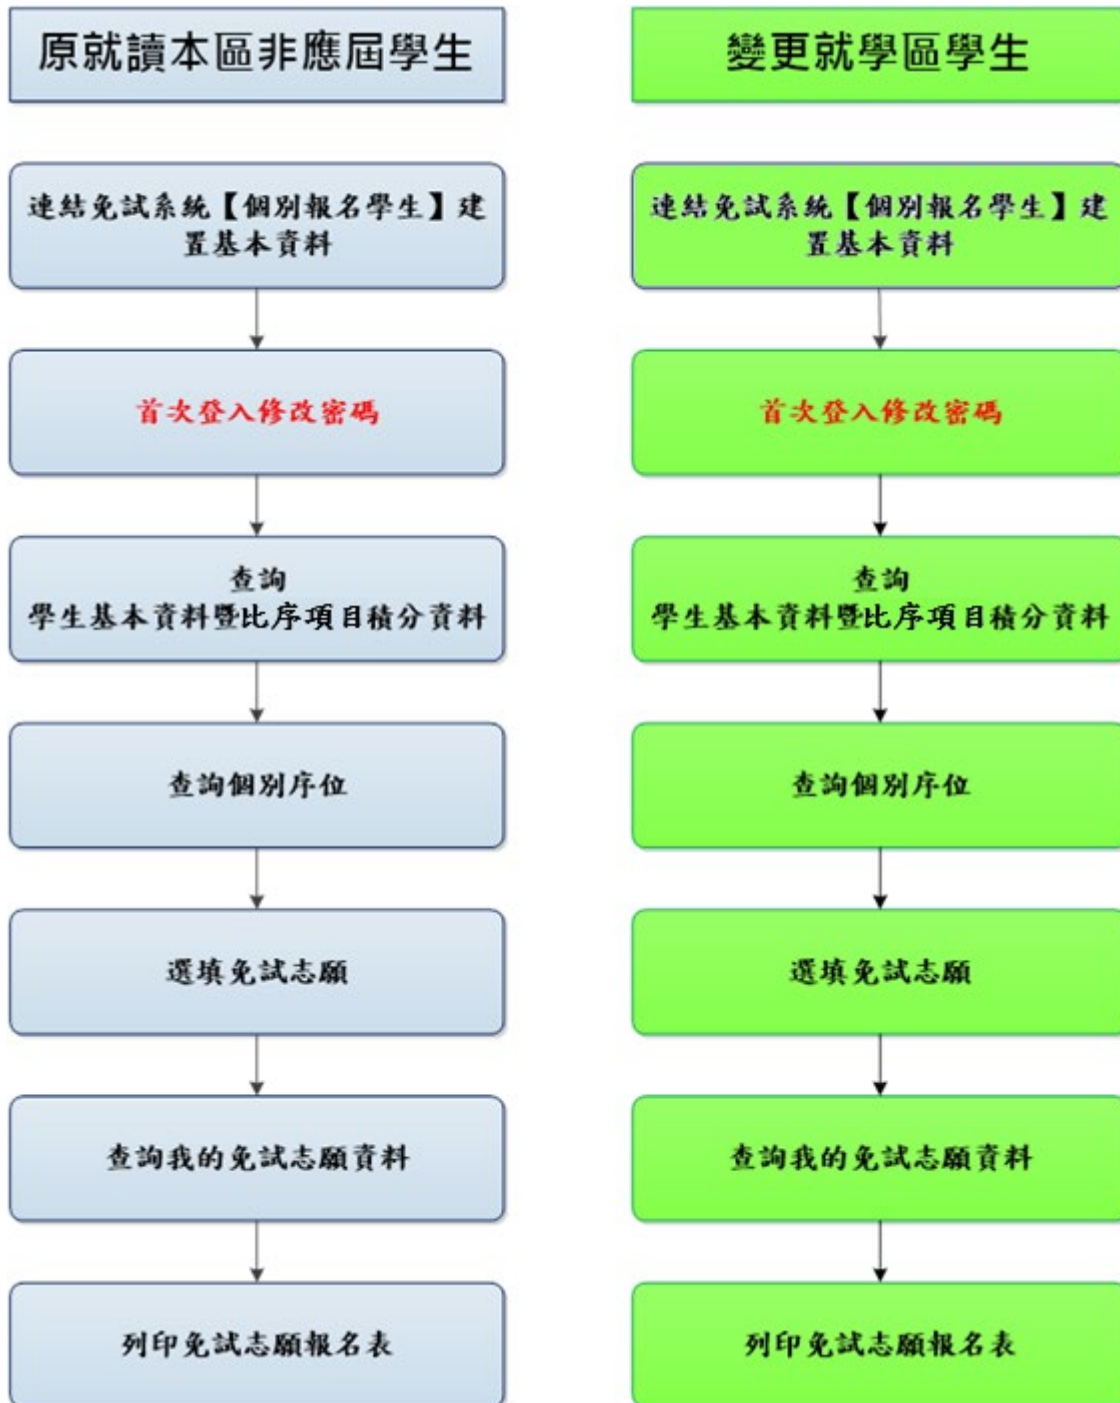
原就讀本區非應屆學生

連結免試系統【個別報名學生】建置基本資料

首次登入修改密碼

查詢
學生基本資料暨比序項目積分資料

查詢個別序位

選填免試志願

查詢我的免試志願資料

列印免試志願報名表

變更就學區學生

連結免試系統【個別報名學生】建置基本資料

首次登入修改密碼

查詢
學生基本資料暨比序項目積分資料

查詢個別序位

選填免試志願

查詢我的免試志願資料

列印免試志願報名表